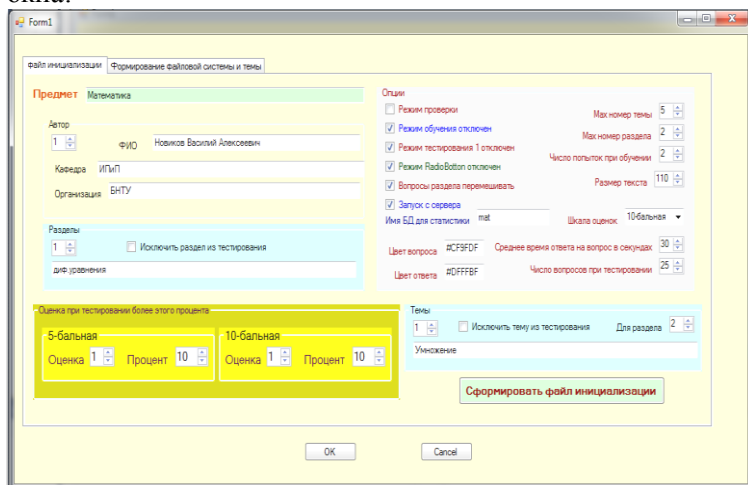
окна:

Form1

файл инициализации | Формирование файловой системы и темы

Предмет Математика

Автор
1
ФИО Новиков Василий Алексеевич
Кафедра ИПиП
Организация БНТУ

Разделы
1
Исключить раздел из тестирования
диф.уравнения

Опции
Режим проверки
Режим обучения отключен
Режим тестирования 1 отключен
Режим RadioBotton отключен
Вопросы раздела перемешивать
Запуск с сервера
Имя БД для статистики mat

Мах номер темы 5
Мах номер раздела 2
Число попыток при обучении 2
Размер текста 110
Шкала оценок 10-бальная

Цвет вопроса #CF9FDF
Цвет ответа #DFFFBF
Среднее время ответа на вопрос в секундах 30
Число вопросов при тестировании 25

Оценка при тестировании более этого процента
5-бальная
Оценка 1 Процент 10
10-бальная
Оценка 1 Процент 10

Темы
1
Исключить тему из тестирования
Для раздела 2
Умножение

Сформировать файл инициализации

OK
Cancel